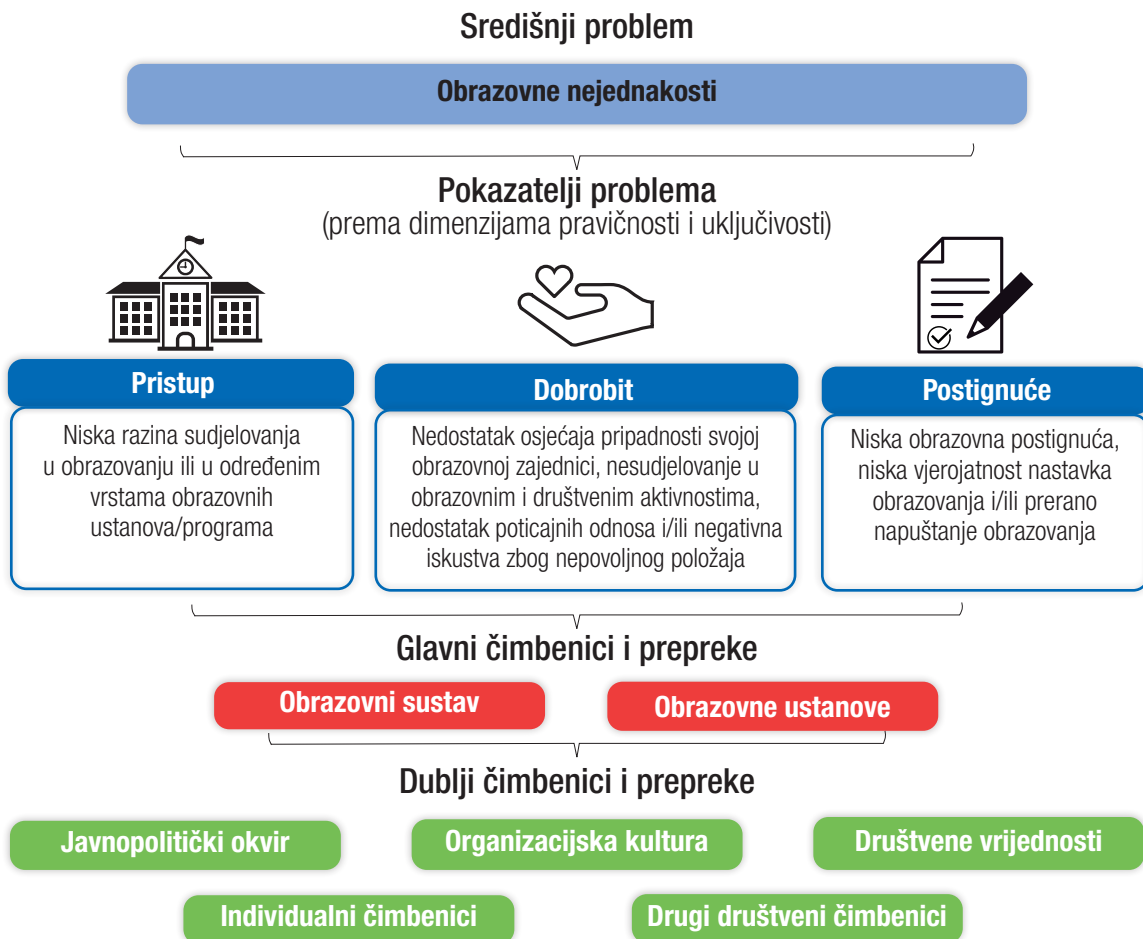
Središnji problem

Obrazovne nejednakosti

Pokazatelji problema
(prema dimenzijama pravičnosti i uključivosti)

Pristup

Niska razina sudjelovanja u obrazovanju ili u određenim vrstama obrazovnih ustanova/programa

Dobrobit

Nedostatak osjećaja pripadnosti svojoj obrazovnoj zajednici, nesudjelovanje u obrazovnim i društvenim aktivnostima, nedostatak poticajnih odnosa i/ili negativna iskustva zbog nepovoljnog položaja

Postignuće

Niska obrazovna postignuća, niska vjerojatnost nastavka obrazovanja i/ili prerano napuštanje obrazovanja

Glavni čimbenici i prepreke

Obrazovni sustav

Obrazovne ustanove

Dublji čimbenici i prepreke

Javnopolitički okvir

Organizacijska kultura

Društvene vrijednosti

Individualni čimbenici

Drugi društveni čimbenici